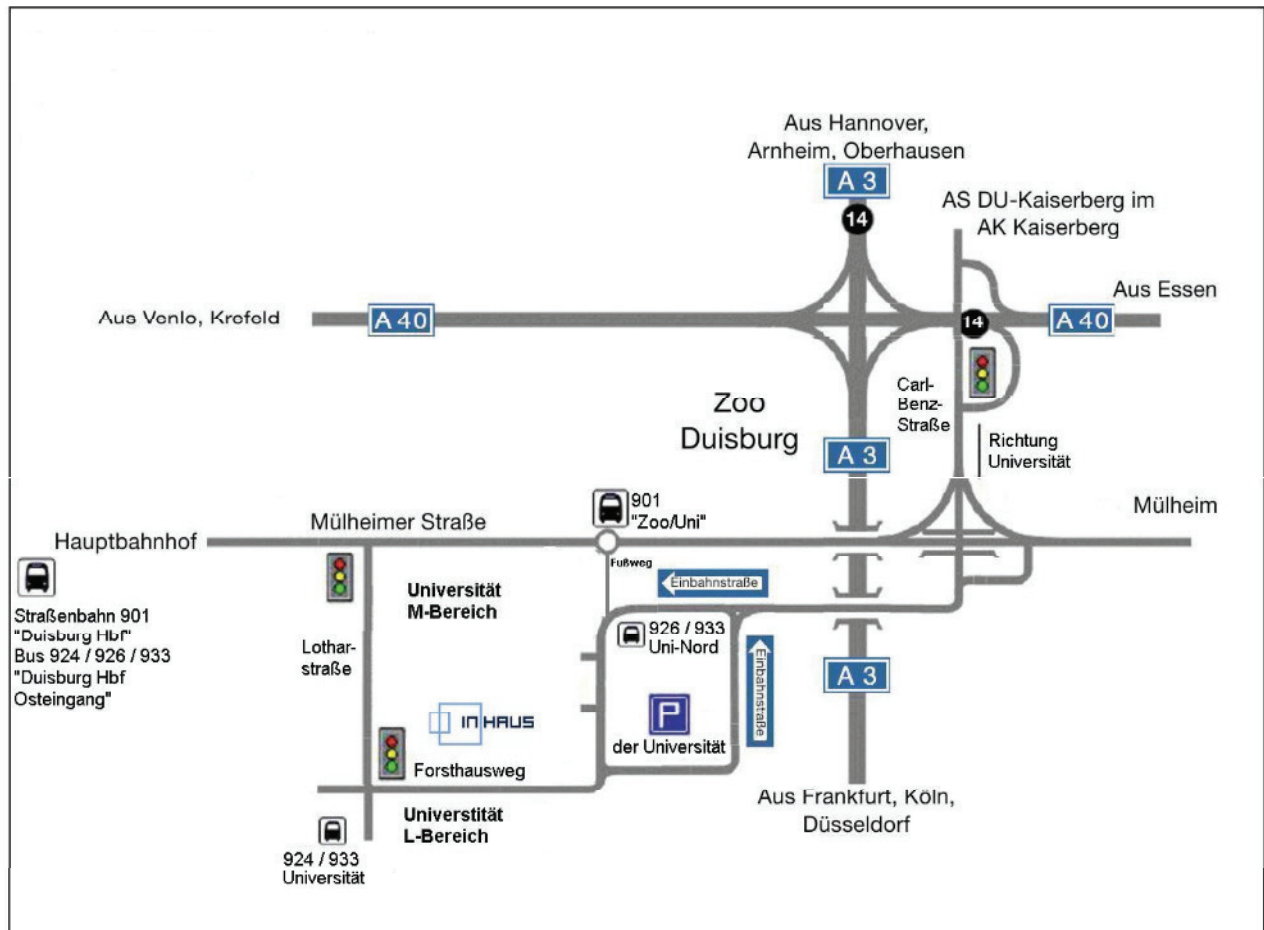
Aus Hannover, Arnheim, Oberhausen

A 3

14

AS DU-Kaiserberg im AK Kaiserberg

Aus Venlo, Krefeld

A 40

14

A 40

Aus Essen

Zoo Duisburg

Carl-Benz-Straße

A 3

Richtung Universität

901 "Zoo/Uni"

Mülheim

Hauptbahnhof

Mülheimer Straße

Fußweg

Einbahnstraße

Straßenbahn 901 "Duisburg Hbf" Bus 924 / 926 / 933 "Duisburg Hbf Osteingang"

Universität M-Bereich

926 / 933 Uni-Nord

Einbahnstraße

A 3

Lotharstraße

IN HAUS

P

der Universität

Forsthausweg

Aus Frankfurt, Köln, Düsseldorf

Universtität L-Bereich

924 / 933 Universität